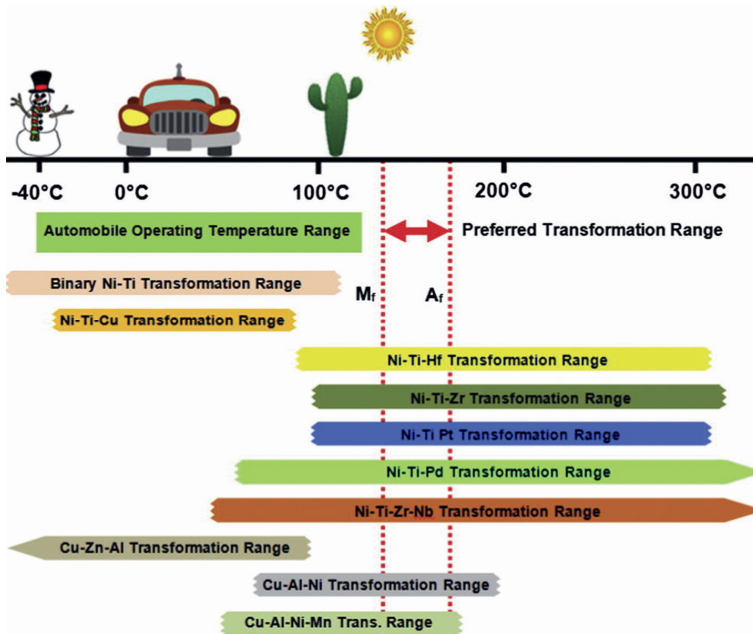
-40°C
0°C
100°C
200°C
300°C

Automobile Operating Temperature Range

Preferred Transformation Range

Binary Ni-Ti Transformation Range

$M_f$

$A_f$

Ni-Ti-Cu Transformation Range

Ni-Ti-Hf Transformation Range

Ni-Ti-Zr Transformation Range

Ni-Ti Pt Transformation Range

Ni-Ti-Pd Transformation Range

Ni-Ti-Zr-Nb Transformation Range

Cu-Zn-Al Transformation Range

Cu-Al-Ni Transformation Range

Cu-Al-Ni-Mn Trans. Range